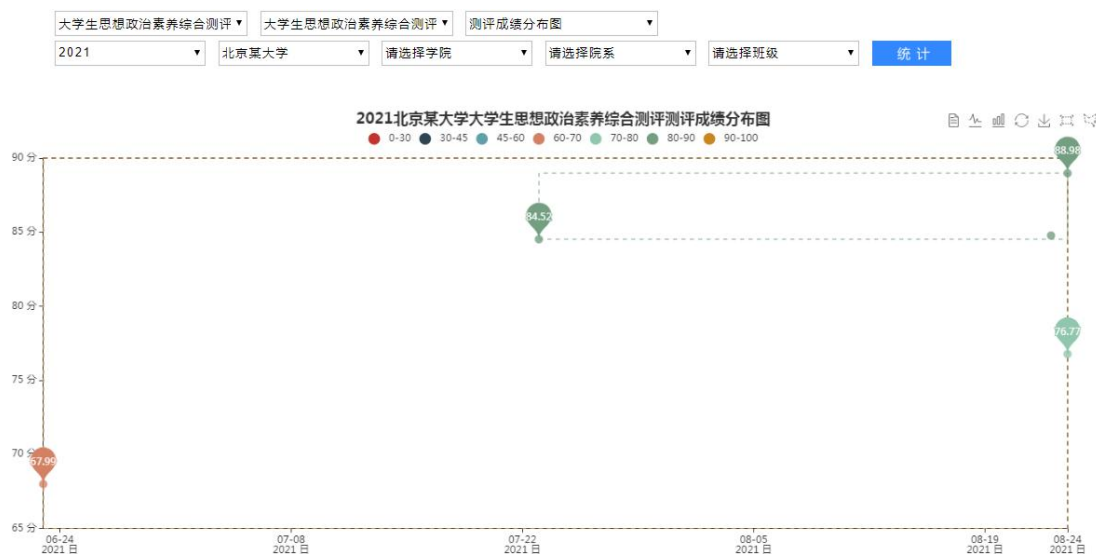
大学生思想政治素养综合测评 ▾ 大学生思想政治素养综合测评 ▾ 测评成绩分布图 ▾

2021 ▾ 北京某大学 ▾ 请选择学院 ▾ 请选择院系 ▾ 请选择班级 ▾ 统 计

2021北京某大学大学生思想政治素养综合测评测评成绩分布图

0-30 30-45 45-60 60-70 70-80 80-90 90-100

90 分
85 分
80 分
75 分
70 分
65 分

67.99
84.52
88.98
76.77

06-24 2021 日
07-08 2021 日
07-22 2021 日
08-05 2021 日
08-19 2021 日
08-24 2021 日